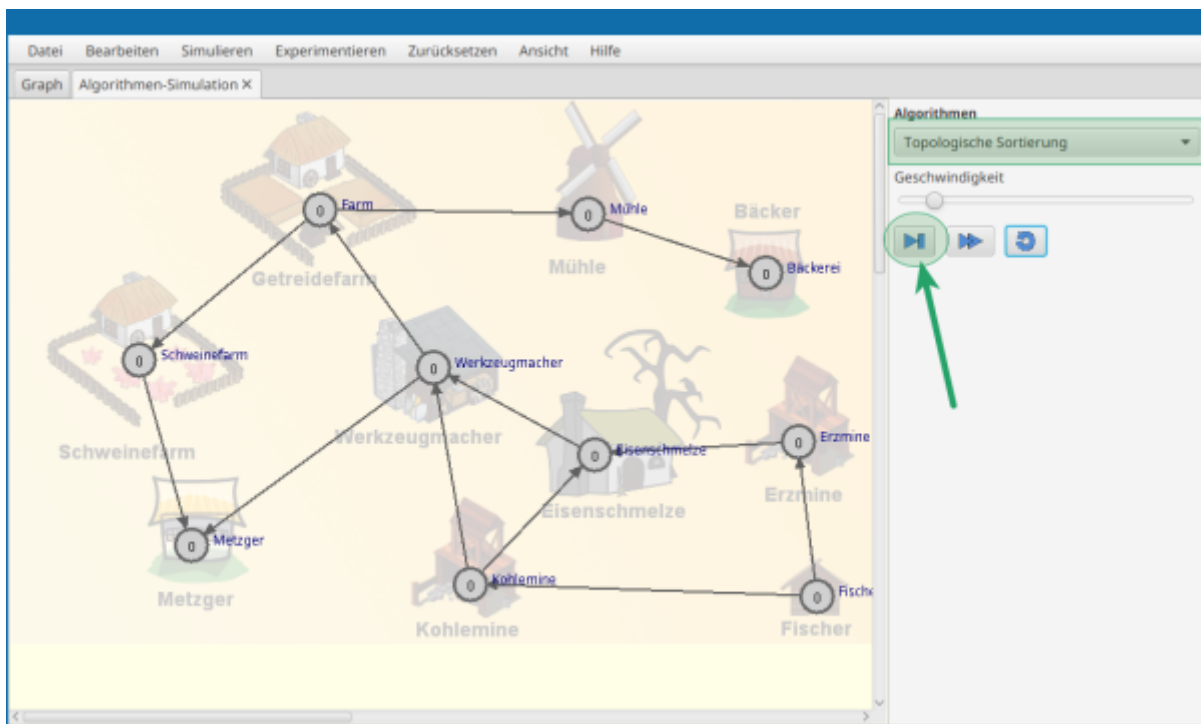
Datei Bearbeiten Simulieren Experimentieren Zurücksetzen Ansicht Hilfe

Graph Algorithmen-Simulation ×

Algorithmen
Topologische Sortierung
Geschwindigkeit

0 Farm
Getreidefarm
0 Mühle
Mühle
Bäcker
0 Bäckerei
0 Schweinefarm
Schweinefarm
0 Werkzeugmacher
Werkzeugmacher
0 Eisenschmelze
Eisenschmelze
0 Erzmine
Erzmine
0 Metzger
Metzger
0 Kohlemine
Kohlemine
0 Fische
Fischer